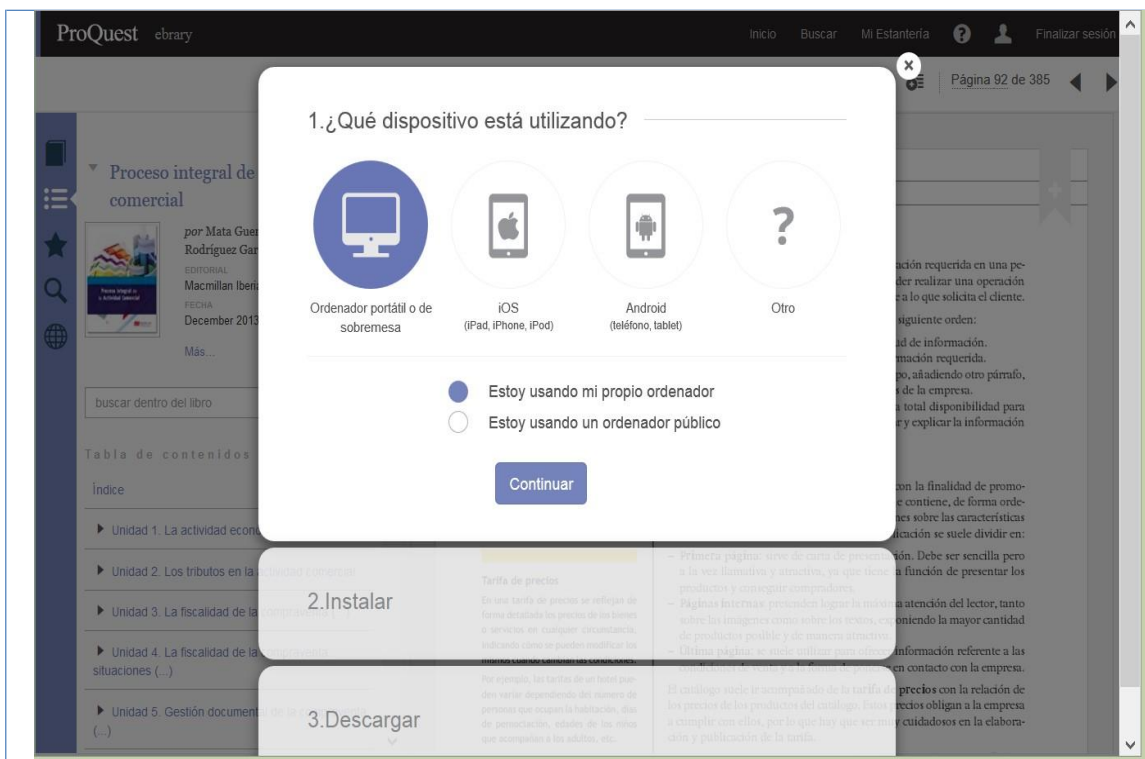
ProQuest ebrary

Inicio Buscar Mi Estantería Finalizar sesión

Página 92 de 385

Proceso integral de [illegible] comercial

por Mata Guer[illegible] Rodríguez Gar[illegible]

EDITORIAL
Macmillan Iberi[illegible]

FECHA
December 2013

Más...

buscar dentro del libro

Tabla de contenidos

Índice

▶ Unidad 1. La actividad econ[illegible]

▶ Unidad 2. Los tributos en la actividad comercial

▶ Unidad 3. La fiscalidad de la compraventa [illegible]

▶ Unidad 4. La fiscalidad de la compraventa situaciones (...)

▶ Unidad 5. Gestión document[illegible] (...)

1.¿Qué dispositivo está utilizando?

Ordenador portátil o de sobremesa

iOS
(iPad, iPhone, iPod)

Android
(teléfono, tablet)

Otro

Estoy usando mi propio ordenador

Estoy usando un ordenador público

Continuar

2.Instalar

3.Descargar

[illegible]ación requerida en una pe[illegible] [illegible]der realizar una operación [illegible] a lo que solicita el cliente.

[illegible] siguiente orden:

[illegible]d de información.
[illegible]mación requerida.
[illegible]po, añadiendo otro párrafo, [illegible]s de la empresa.
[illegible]a total disponibilidad para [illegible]r y explicar la información

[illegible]con la finalidad de promo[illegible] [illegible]e contiene, de forma orde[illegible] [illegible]nes sobre las características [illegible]icación se suele dividir en:

– Primera página: sirve de carta de presentación. Debe ser sencilla pero a la vez llamativa y atractiva, ya que tiene la función de presentar los productos y conseguir compradores.
– Páginas internas: pretenden lograr la máxima atención del lector, tanto sobre las imágenes como sobre los textos, exponiendo la mayor cantidad de productos posible y de manera atractiva.
– Última página: se suele utilizar para ofrecer información referente a las condiciones de venta y a la forma de ponerse en contacto con la empresa.

El catálogo suele ir acompañado de la tarifa de precios con la relación de los precios de los productos del catálogo. Estos precios obligan a la empresa a cumplir con ellos, por lo que hay que ser muy cuidadosos en la elaboración y publicación de la tarifa.

Tarifa de precios
En una tarifa de precios se reflejan de forma detallada los precios de los bienes o servicios en cualquier circunstancia, indicando cómo se pueden modificar los mismos cuando cambian las condiciones.
Por ejemplo, las tarifas de un hotel pueden variar dependiendo del número de personas que ocupan la habitación, días de pernoctación, edades de los niños que acompañan a los adultos, etc.